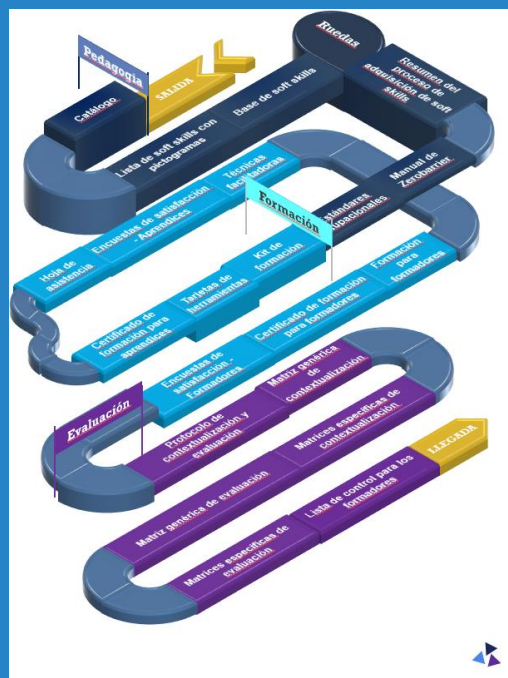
Pedagogía

SALIDA

Catálogo

Ruedas

Lista de soft skills con pictogramas

Base de soft skills

Resumen del proceso de adquisición de soft skills

Técnicas facilitadoras

Encuestas de satisfacción - Aprendices

Formación

Estándares ocupacionales

Manual de Zerobarrier

Hoja de asistencia

Kit de formación

Formación para formadores

Certificado de formación para aprendices

Tarjetas de herramientas

Certificado de formación para formadores

Encuestas de satisfacción - Formadores

Matriz genérica de contextualización

Evaluación

Protocolo de contextualización y evaluación

Matrices específicas de contextualización

LLEGADA

Matriz genérica de evaluación

Lista de control para los formadores

Matrices específicas de evaluación